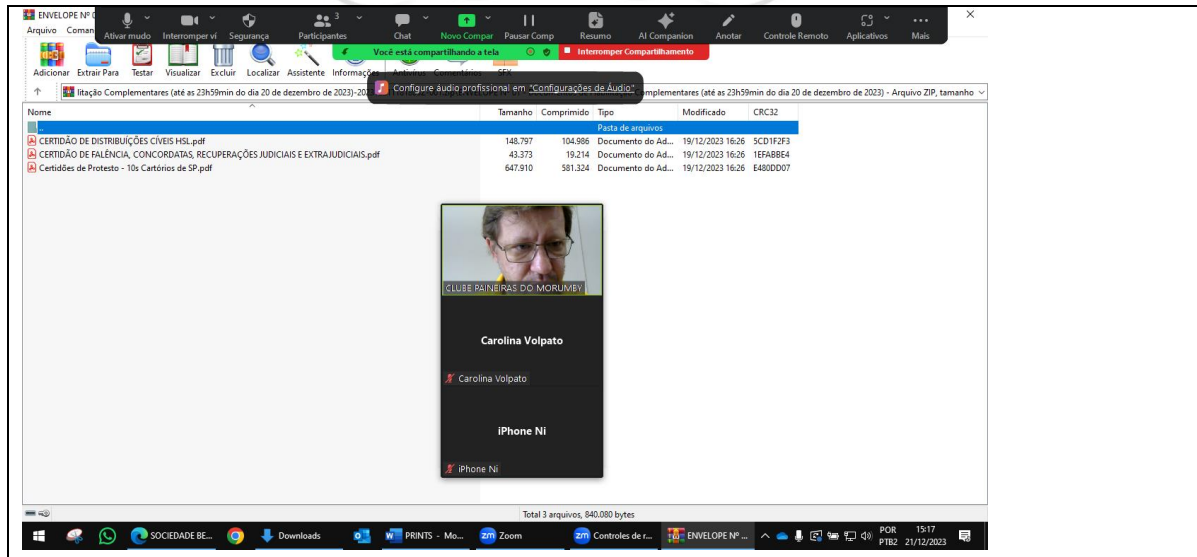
ENVELOPE Nº
Arquivo Coman
Ativar mudo Interromper ví Segurança Participantes 3 Chat Novo Compar Pausar Comp Resumo AI Companion Anotar Controle Remoto Aplicativos Mais
Você está compartilhando a tela
Interromper Compartilhamento
Adicionar Extrair Para Testar Visualizar Excluir Localizar Assistente Informações Antivírus Comentários SFX
Configure áudio profissional em "Configurações de Áudio"
lìtação Complementares (até às 23h59min do dia 20 de dezembro de 2023)-202 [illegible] Complementares (até às 23h59min do dia 20 de dezembro de 2023) - Arquivo ZIP, tamanho

| Nome | Tamanho | Comprimido | Tipo | Modificado | CRC32 |
|---|---|---|---|---|---|
| .. | | | Pasta de arquivos | | |
| CERTIDÃO DE DISTRIBUIÇÕES CÍVEIS HSL.pdf | 148.797 | 104.986 | Documento do Ad... | 19/12/2023 16:26 | 5CD1F2F3 |
| CERTIDÃO DE FALÊNCIA, CONCORDATAS, RECUPERAÇÕES JUDICIAIS E EXTRAJUDICIAIS.pdf | 43.373 | 19.214 | Documento do Ad... | 19/12/2023 16:26 | 1EFABBE4 |
| Certidões de Protesto - 10s Cartórios de SP.pdf | 647.910 | 581.324 | Documento do Ad... | 19/12/2023 16:26 | E480DD07 |

CLUBE PAINEIRAS DO MORUMBY
Carolina Volpato
Carolina Volpato
iPhone Ni
iPhone Ni

Total 3 arquivos, 840.080 bytes

SOCIEDADE BE... Downloads PRINTS - Mo... Zoom Controles de r... ENVELOPE Nº ... POR PTB2 15:17 21/12/2023